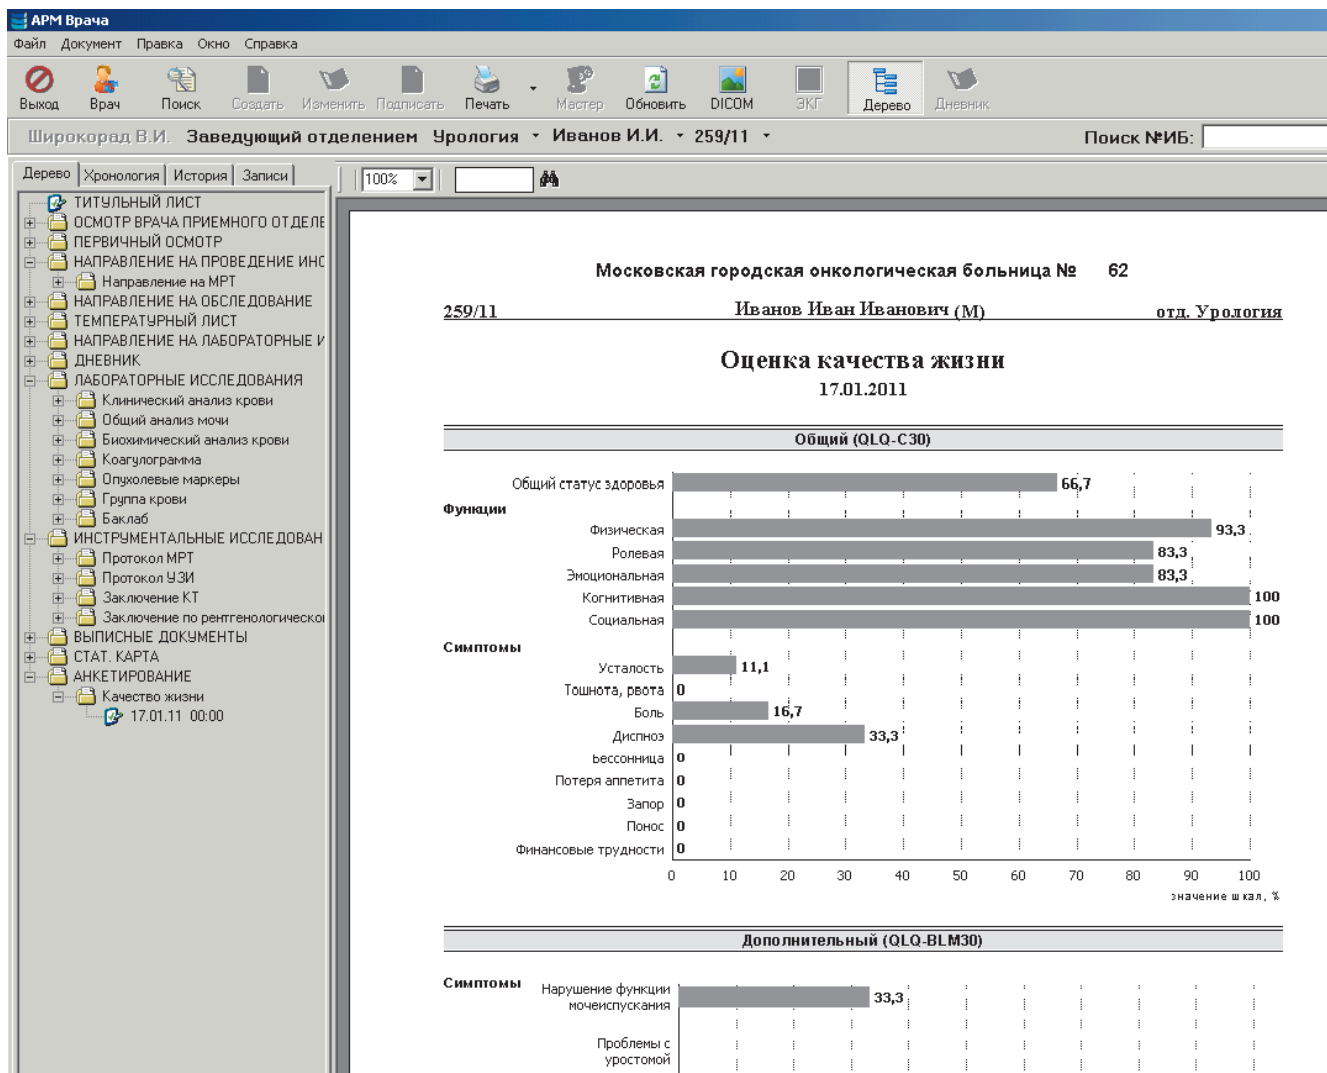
АРМ Врача
Файл Документ Правка Окно Справка
Выход Врач Поиск Создать Изменить Подписать Печать Мастер Обновить DICOM ЭКГ Дерево Дневник
Широкорад В.И. Заведующий отделением Урология Иванов И.И. 259/11 Поиск №ИБ:
Дерево Хронология История Записи
100%
ТИТУЛЬНЫЙ ЛИСТ
ОСМОТР ВРАЧА ПРИЕМНОГО ОТДЕЛЕ
ПЕРВИЧНЫЙ ОСМОТР
НАПРАВЛЕНИЕ НА ПРОВЕДЕНИЕ ИНС
Направление на МРТ
НАПРАВЛЕНИЕ НА ОБСЛЕДОВАНИЕ
ТЕМПЕРАТУРНЫЙ ЛИСТ
НАПРАВЛЕНИЕ НА ЛАБОРАТОРНЫЕ И
ДНЕВНИК
ЛАБОРАТОРНЫЕ ИССЛЕДОВАНИЯ
Клинический анализ крови
Общий анализ мочи
Биохимический анализ крови
Коагулограмма
Опухолевые маркеры
Группа крови
Баклаб
ИНСТРУМЕНТАЛЬНЫЕ ИССЛЕДОВАН
Протокол МРТ
Протокол УЗИ
Заключение КТ
Заключение по рентгенологическо
ВЫПИСНЫЕ ДОКУМЕНТЫ
СТАТ. КАРТА
АНКЕТИРОВАНИЕ
Качество жизни
17.01.11 00:00

Московская городская онкологическая больница № 62
259/11 Иванов Иван Иванович (М) отд. Урология
Оценка качества жизни
17.01.2011

Общий (QLQ-C30)
Общий статус здоровья 66,7
Функции
Физическая 93,3
Ролевая 83,3
Эмоциональная 83,3
Когнитивная 100
Социальная 100
Симптомы
Усталость 11,1
Тошнота, рвота 0
Боль 16,7
Диспноэ 33,3
Бессонница 0
Потеря аппетита 0
Запор 0
Понос 0
Финансовые трудности 0
0 10 20 30 40 50 60 70 80 90 100
значение шкал, %

Дополнительный (QLQ-BLM30)
Симптомы
Нарушение функции мочеиспускания 33,3
Проблемы с уростомой